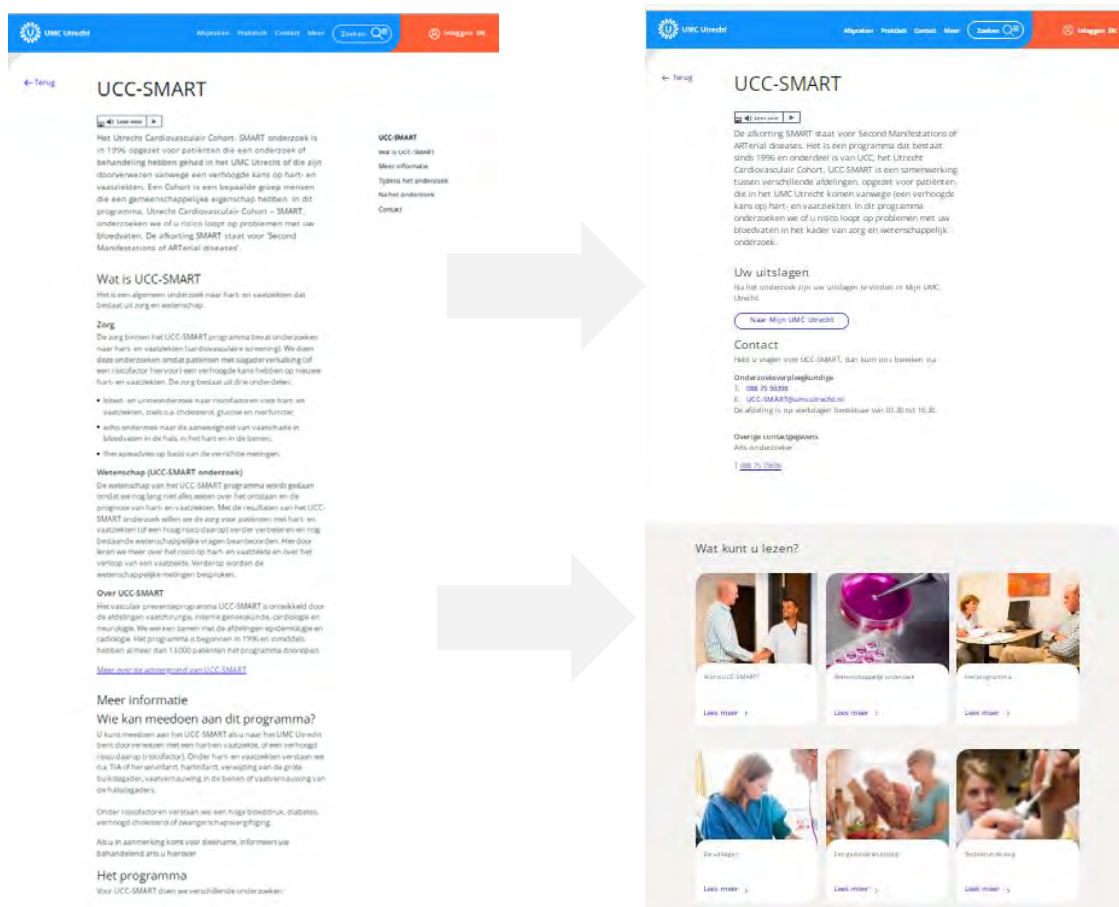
UMC Utrecht Afspraken Praktisch Contact Meer Zoeken Inloggen EN

← Terug

UCC-SMART

Lees voor ▶

Het Utrecht Cardiovasculair Cohort- SMART onderzoek is in 1996 opgezet voor patiënten die een onderzoek of behandeling hebben gehad in het UMC Utrecht of die zijn doorverwezen vanwege een verhoogde kans op hart- en vaatziekten. Een Cohort is een bepaalde groep mensen die een gemeenschappelijke eigenschap hebben. In dit programma, Utrecht Cardiovasculair Cohort – SMART, onderzoeken we of u risico loopt op problemen met uw bloedvaten. De afkorting SMART staat voor 'Second Manifestations of ARTerial diseases'.

UCC-SMART
Wat is UCC-SMART
Meer informatie
Tijdens het onderzoek
Na het onderzoek
Contact

Wat is UCC-SMART

Het is een algemeen onderzoek naar hart- en vaatziekten dat bestaat uit zorg en wetenschap.

Zorg

De zorg binnen het UCC-SMART programma bevat onderzoeken naar hart- en vaatziekten (cardiovasculaire screening). We doen deze onderzoeken omdat patiënten met slagaderverkalking (of een risicofactor hiervoor) een verhoogde kans hebben op nieuwe hart- en vaatziekten. De zorg bestaat uit drie onderdelen:

• bloed- en urineonderzoek naar risicofactoren voor hart- en vaatziekten, zoals o.a. cholesterol, glucose en nierfunctie;
• echo onderzoek naar de aanwezigheid van vaatschade in bloedvaten in de hals, in het hart en in de benen;
• therapieadvies op basis van de verrichte metingen.

Wetenschap (UCC-SMART onderzoek)

De wetenschap van het UCC-SMART programma wordt gedaan omdat we nog lang niet alles weten over het ontstaan en de prognose van hart- en vaatziekten. Met de resultaten van het UCC-SMART onderzoek willen we de zorg voor patiënten met hart- en vaatziekten (of een hoog risico daarop) verder verbeteren en nog bestaande wetenschappelijke vragen beantwoorden. Hierdoor leren we meer over het risico op hart- en vaatziekte en over het verloop van een vaatziekte. Verderop worden de wetenschappelijke metingen besproken.

Over UCC-SMART

Het vasculair preventieprogramma UCC-SMART is ontwikkeld door de afdelingen vaatchirurgie, interne geneeskunde, cardiologie en neurologie. We werken samen met de afdelingen epidemiologie en radiologie. Het programma is begonnen in 1996 en inmiddels hebben al meer dan 13.000 patiënten het programma doorlopen.

Meer over de achtergrond van UCC-SMART

Meer informatie

Wie kan meedoen aan dit programma?

U kunt meedoen aan het UCC-SMART als u naar het UMC Utrecht bent doorverwezen met een hart-en vaatziekte, of een verhoogd risico daarop (risicofactor). Onder hart- en vaatziekten verstaan we o.a. TIA of herseninfarct, hartinfarct, vernauwing van de grote buikslagader, vaatvernauwing in de benen of vaatvernauwing van de halsslagaders.

Onder risicofactoren verstaan we een hoge bloeddruk, diabetes, verhoogd cholesterol of zwangerschapsvergiftiging.

Als u in aanmerking komt voor deelname, informeert uw behandelend arts u hierover.

Het programma

Voor UCC-SMART doen we verschillende onderzoeken:

UMC Utrecht Afspraken Praktisch Contact Meer Zoeken Inloggen EN

← Terug

UCC-SMART

Lees voor ▶

De afkorting SMART staat voor Second Manifestations of ARTerial diseases. Het is een programma dat bestaat sinds 1996 en onderdeel is van UCC, het Utrecht Cardiovasculair Cohort. UCC-SMART is een samenwerking tussen verschillende afdelingen, opgezet voor patiënten die in het UMC Utrecht komen vanwege (een verhoogde kans op) hart- en vaatziekten. In dit programma onderzoeken we of u risico loopt op problemen met uw bloedvaten in het kader van zorg en wetenschappelijk onderzoek.

Uw uitslagen

Na het onderzoek zijn uw uitslagen te vinden in Mijn UMC Utrecht.

Naar Mijn UMC Utrecht

Contact

Hebt u vragen over UCC-SMART, dan kunt ons bereiken via

Onderzoeksverpleegkundige
T: 088 75 59399
E: UCC-SMART@umcutrecht.nl
De afdeling is op werkdagen bereikbaar van 08.30 tot 16.30.

Overige contactgegevens
Arts-onderzoeker
T 088 75 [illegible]

Wat kunt u lezen?

Wat is UCC-SMART?
Lees meer >

Wetenschappelijk onderzoek
Lees meer >

Het programma
Lees meer >

De uitslagen
Lees meer >

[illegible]
Lees meer >

Bezoek en de zorg
Lees meer >